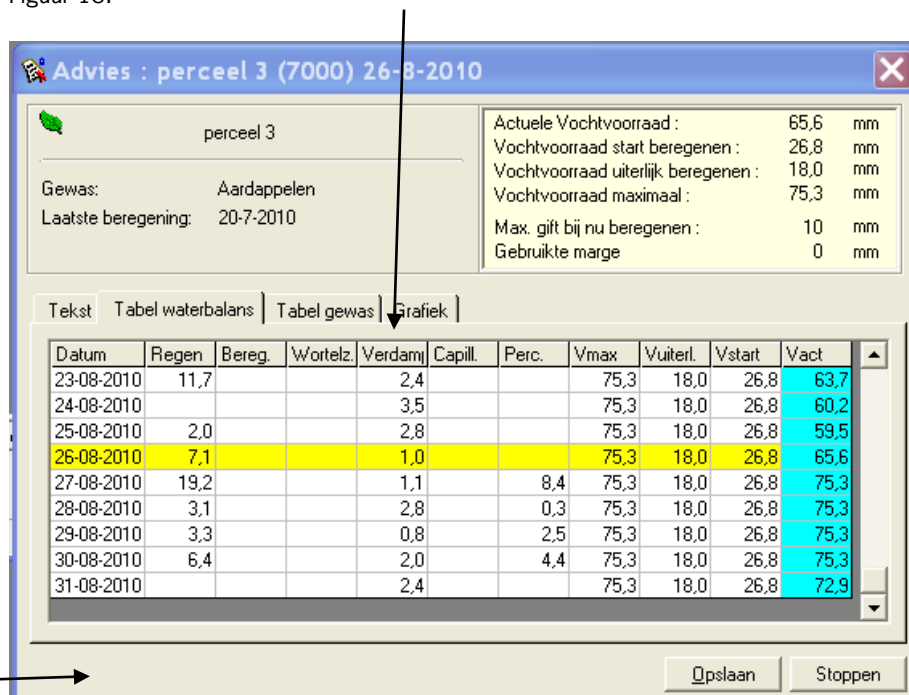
Figuur 10.

Advies : perceel 3 (7000) 26-8-2010

perceel 3

Gewas: Aardappelen
Laatste beregening: 20-7-2010

| | | |
|---|---|---|
| Actuele Vochtvoorraad : | 65,6 | mm |
| Vochtvoorraad start beregenen : | 26,8 | mm |
| Vochtvoorraad uiterlijk beregenen : | 18,0 | mm |
| Vochtvoorraad maximaal : | 75,3 | mm |
| Max. gift bij nu beregenen : | 10 | mm |
| Gebruikte marge | 0 | mm |

Tekst | Tabel waterbalans | Tabel gewas | Grafiek

| Datum | Regen | Bereg. | Wortelz. | Verdamj | Capill. | Perc. | Vmax | Vuiterl. | Vstart | Vact |
|---|---|---|---|---|---|---|---|---|---|---|
| 23-08-2010 | 11,7 | | | 2,4 | | | 75,3 | 18,0 | 26,8 | 63,7 |
| 24-08-2010 | | | | 3,5 | | | 75,3 | 18,0 | 26,8 | 60,2 |
| 25-08-2010 | 2,0 | | | 2,8 | | | 75,3 | 18,0 | 26,8 | 59,5 |
| 26-08-2010 | 7,1 | | | 1,0 | | | 75,3 | 18,0 | 26,8 | 65,6 |
| 27-08-2010 | 19,2 | | | 1,1 | | 8,4 | 75,3 | 18,0 | 26,8 | 75,3 |
| 28-08-2010 | 3,1 | | | 2,8 | | 0,3 | 75,3 | 18,0 | 26,8 | 75,3 |
| 29-08-2010 | 3,3 | | | 0,8 | | 2,5 | 75,3 | 18,0 | 26,8 | 75,3 |
| 30-08-2010 | 6,4 | | | 2,0 | | 4,4 | 75,3 | 18,0 | 26,8 | 75,3 |
| 31-08-2010 | | | | 2,4 | | | 75,3 | 18,0 | 26,8 | 72,9 |

Opslaan | Stoppen